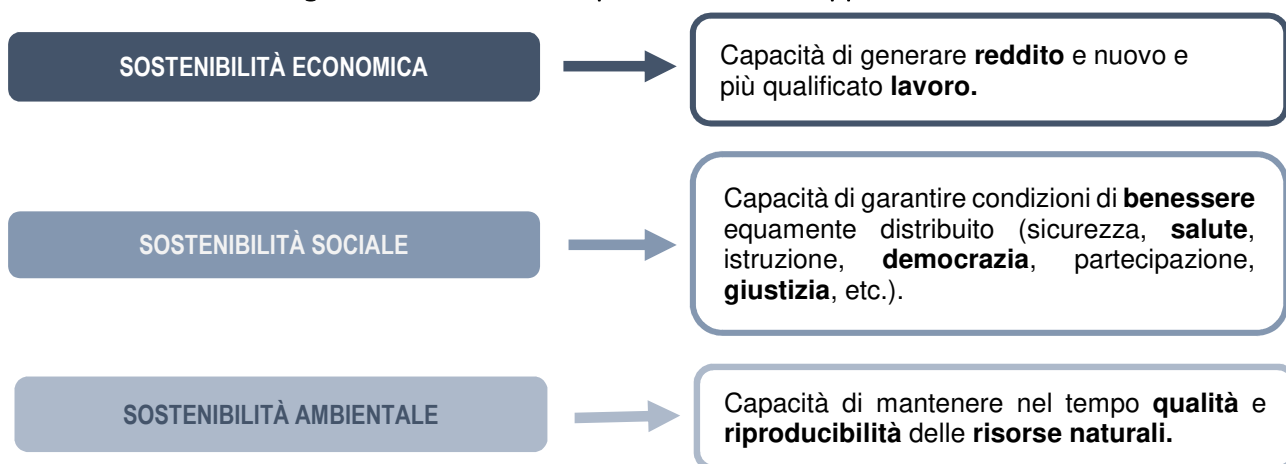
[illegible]

SOSTENIBILITÀ ECONOMICA

Capacità di generare **reddito** e nuovo e più qualificato **lavoro.**

SOSTENIBILITÀ SOCIALE

Capacità di garantire condizioni di **benessere** equamente distribuito (sicurezza, **salute**, istruzione, **democrazia**, partecipazione, **giustizia**, etc.).

SOSTENIBILITÀ AMBIENTALE

Capacità di mantenere nel tempo **qualità** e **riproducibilità** delle **risorse naturali.**